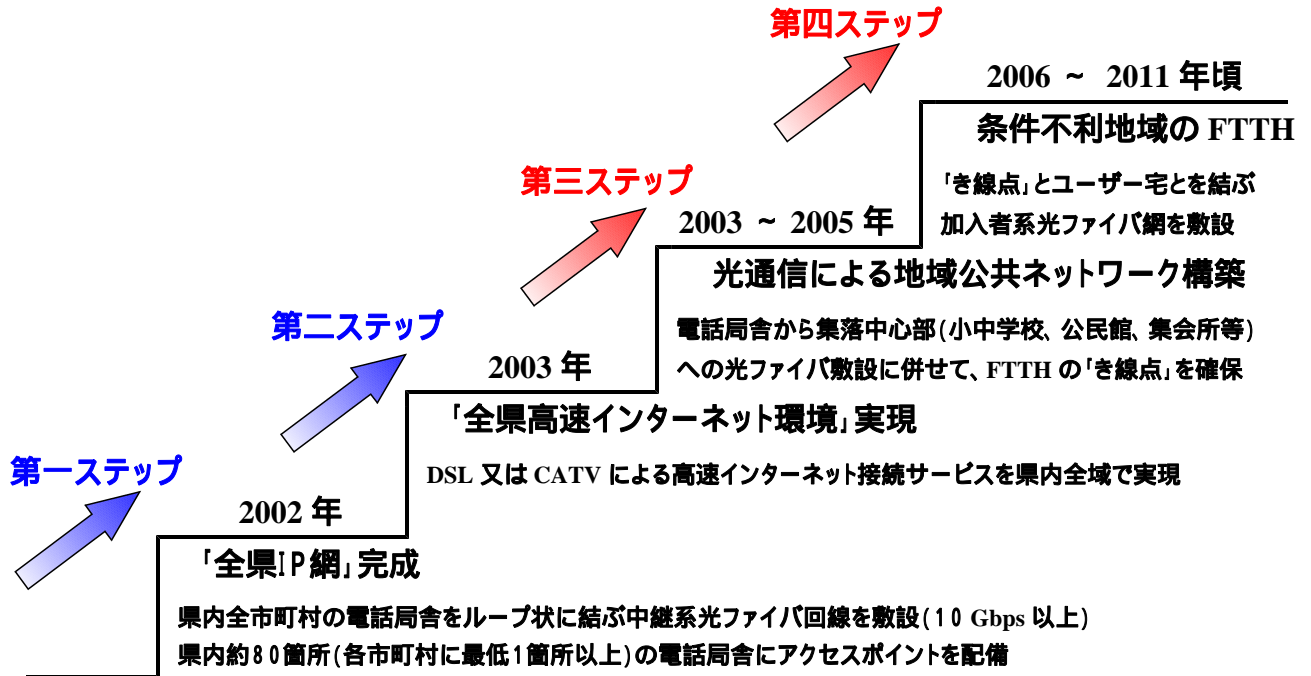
第四ステップ

2006 ～ 2011 年頃

条件不利地域の FTTH

「き線点」とユーザー宅とを結ぶ
加入者系光ファイバ網を敷設

第三ステップ

2003 ～ 2005 年

光通信による地域公共ネットワーク構築

電話局舎から集落中心部(小中学校、公民館、集会所等)
への光ファイバ敷設に併せて、FTTH の「き線点」を確保

第二ステップ

2003 年

「全県高速インターネット環境」実現

DSL 又は CATV による高速インターネット接続サービスを県内全域で実現

第一ステップ

2002 年

「全県IP網」完成

県内全市町村の電話局舎をループ状に結ぶ中継系光ファイバ回線を敷設(10 Gbps 以上)
県内約80箇所(各市町村に最低1箇所以上)の電話局舎にアクセスポイントを配備